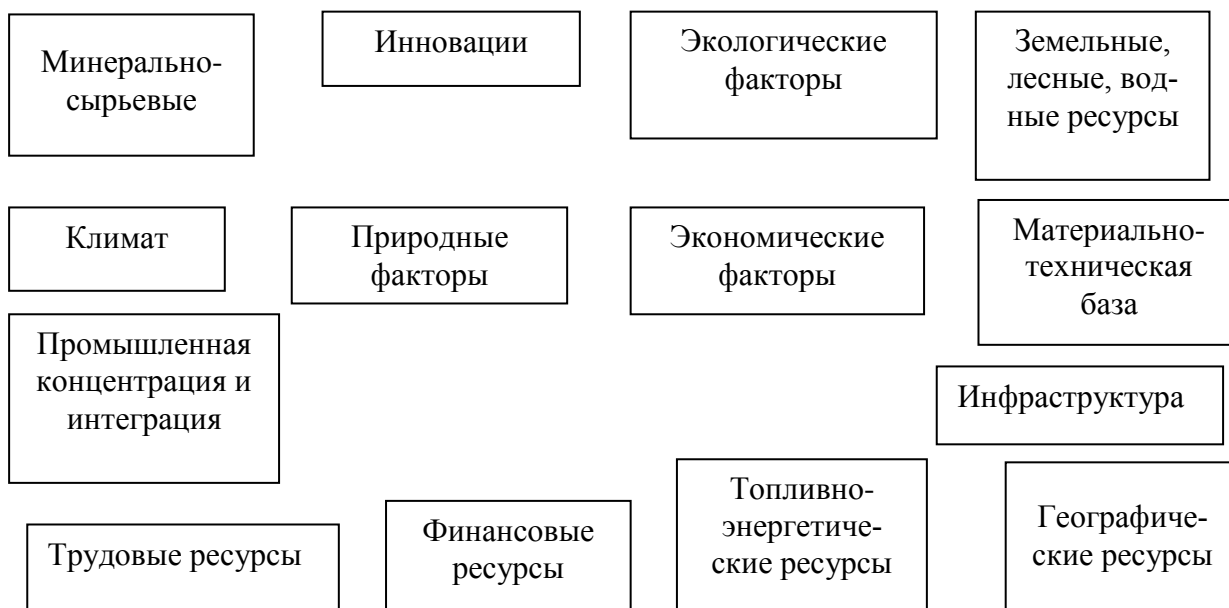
Минерально-сырьевые

Инновации

Экологические факторы

Земельные, лесные, водные ресурсы

Климат

Природные факторы

Экономические факторы

Материально-техническая база

Промышленная концентрация и интеграция

Инфраструктура

Трудовые ресурсы

Финансовые ресурсы

Топливно-энергетические ресурсы

Географические ресурсы